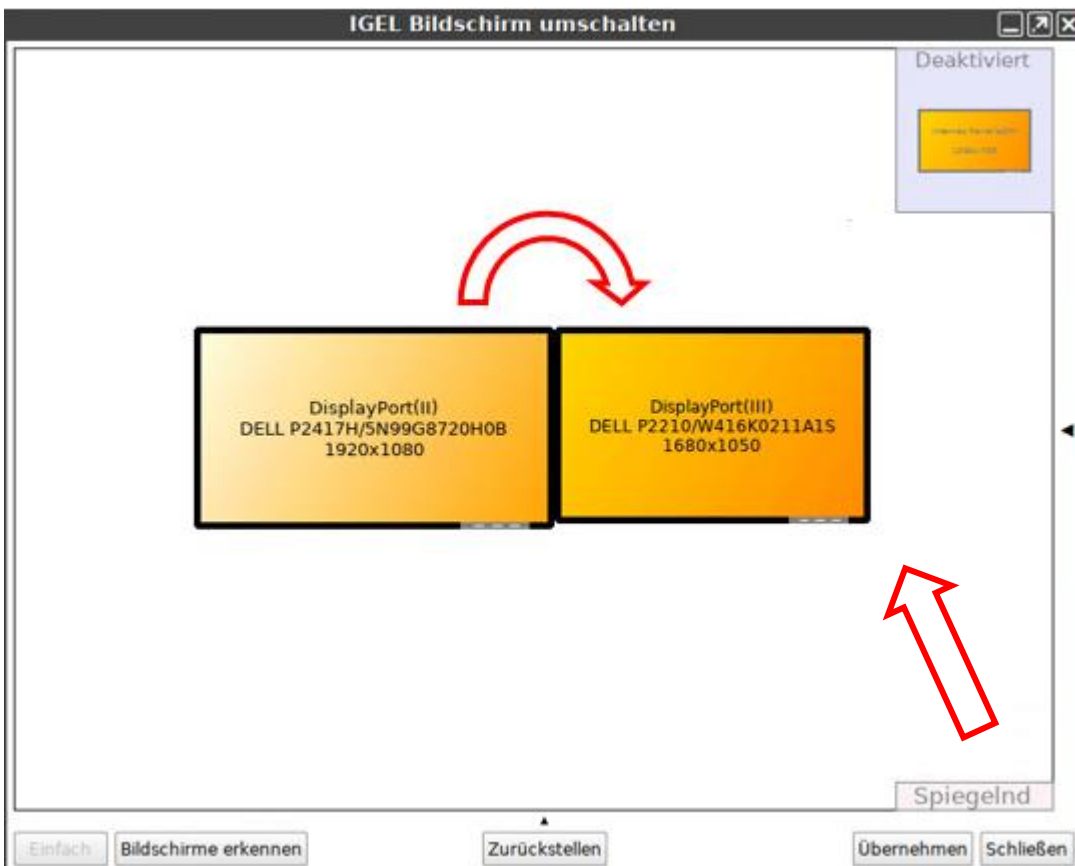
IGEL Bildschirm umschalten

Deaktiviert

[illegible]

DisplayPort(II)
DELL P2417H/5N99G8720H0B
1920x1080

DisplayPort(III)
DELL P2210/W416K0211A1S
1680x1050

Spiegelnd

Einfach | Bildschirme erkennen | Zurückstellen | Übernehmen | Schließen